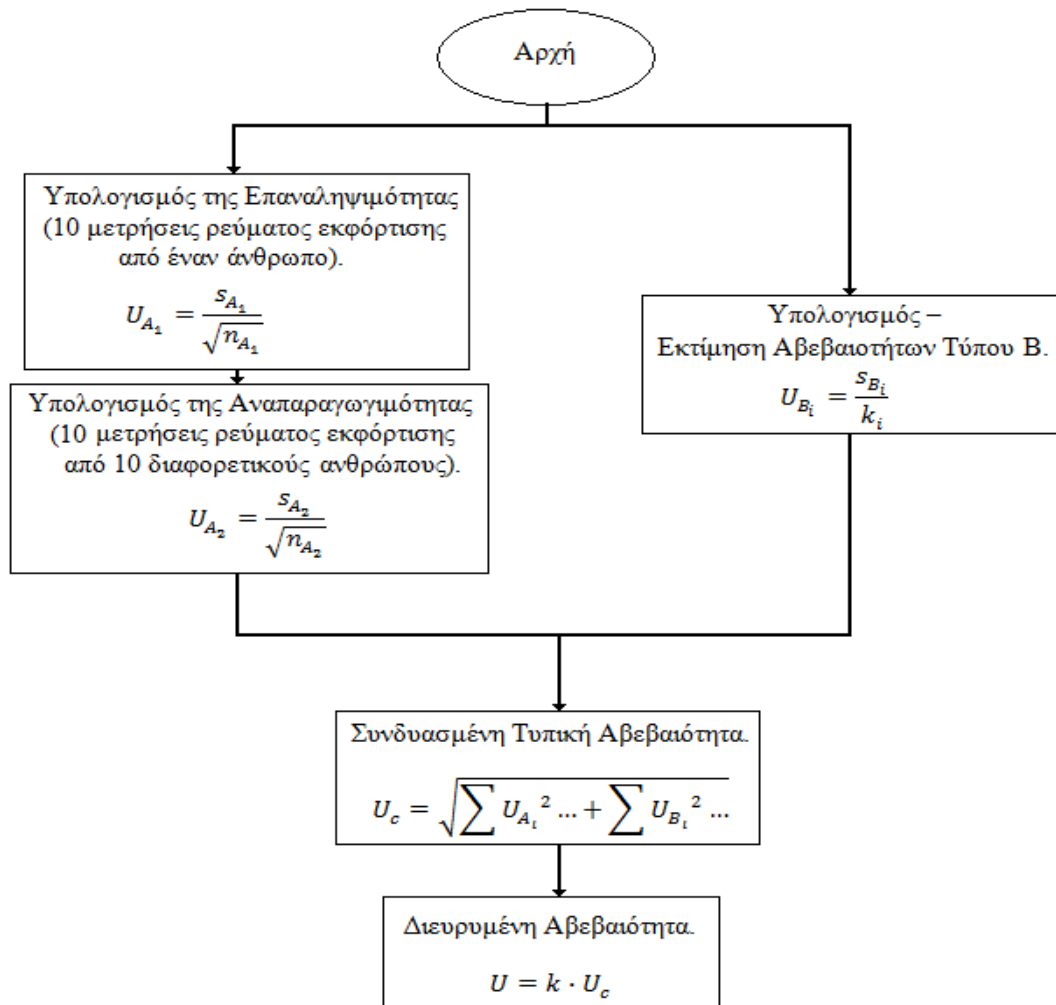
Αρχή

Υπολογισμός της Επαναληψιμότητας (10 μετρήσεις ρεύματος εκφόρτισης από έναν άνθρωπο).

$U_{A_1} = \frac{s_{A_1}}{\sqrt{n_{A_1}}}$

Υπολογισμός της Αναπαραγωγιμότητας (10 μετρήσεις ρεύματος εκφόρτισης από 10 διαφορετικούς ανθρώπους).

$U_{A_2} = \frac{s_{A_2}}{\sqrt{n_{A_2}}}$

Υπολογισμός – Εκτίμηση Αβεβαιοτήτων Τύπου Β.

$U_{B_i} = \frac{s_{B_i}}{k_i}$

Συνδυασμένη Τυπική Αβεβαιότητα.

$U_c = \sqrt{\sum U_{A_i}{}^2 ... + \sum U_{B_i}{}^2 ...}$

Διευρυμένη Αβεβαιότητα.

$U = k \cdot U_c$